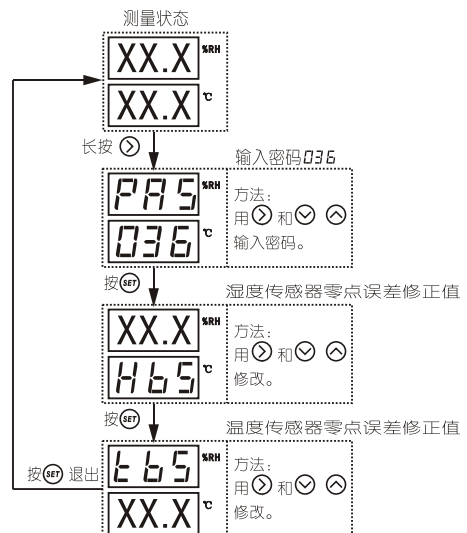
测量状态

XX.X %RH
XX.X ℃

长按 ⊙

输入密码036

PAS %RH
036 ℃

方法：
用⊙和⊙ ⊙
输入密码。

按SET

湿度传感器零点误差修正值

XX.X %RH
Hb5 ℃

方法：
用⊙和⊙ ⊙
修改。

按SET

湿度传感器零点误差修正值

按SET 退出

tb5 %RH
XX.X ℃

方法：
用⊙和⊙ ⊙
修改。